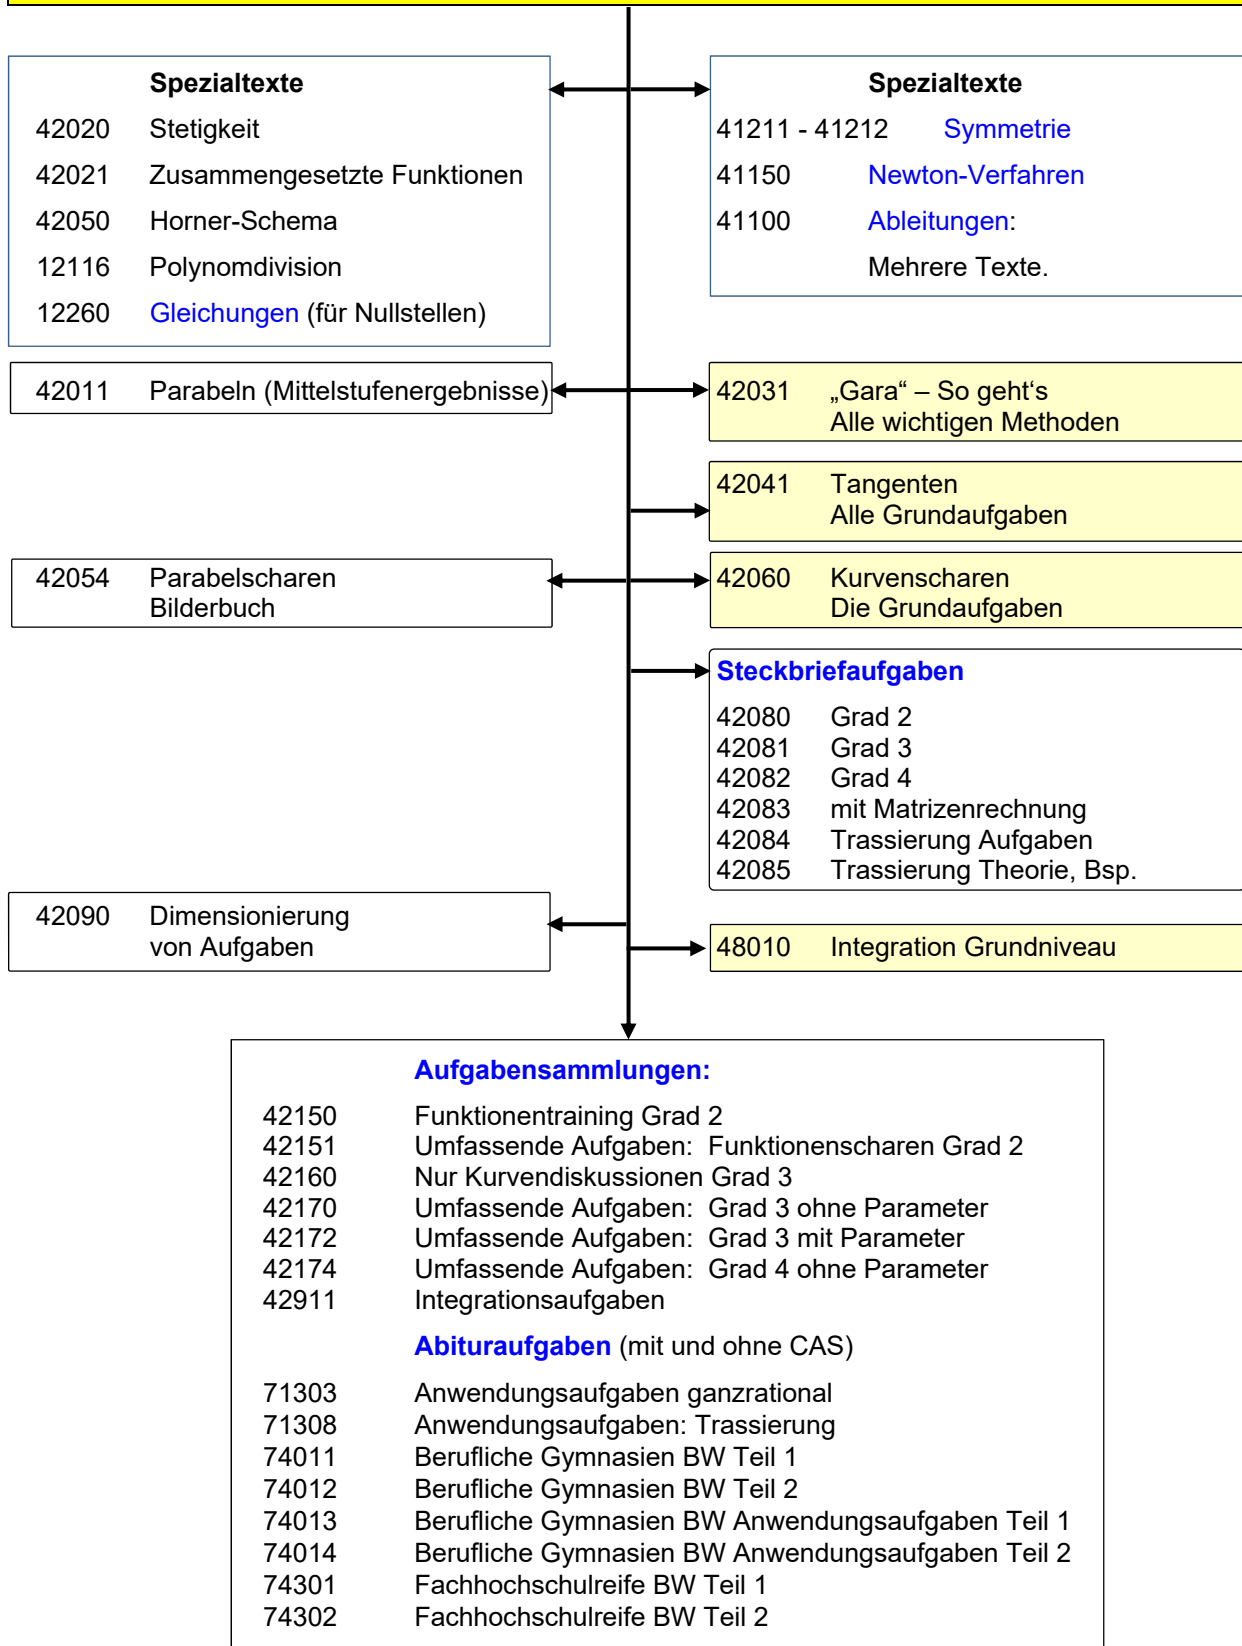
Spezialtexte

42020 Stetigkeit
42021 Zusammengesetzte Funktionen
42050 Horner-Schema
12116 Polynomdivision
12260 Gleichungen (für Nullstellen)

Spezialtexte

41211 - 41212 Symmetrie
41150 Newton-Verfahren
41100 Ableitungen:
Mehrere Texte.

42011 Parabeln (Mittelstufenergebnisse)

42031 „Gara“ – So geht's
Alle wichtigen Methoden

42041 Tangenten
Alle Grundaufgaben

42054 Parabelscharen
Bilderbuch

42060 Kurvenscharen
Die Grundaufgaben

Steckbriefaufgaben

42080 Grad 2
42081 Grad 3
42082 Grad 4
42083 mit Matrizenrechnung
42084 Trassierung Aufgaben
42085 Trassierung Theorie, Bsp.

42090 Dimensionierung
von Aufgaben

48010 Integration Grundniveau

Aufgabensammlungen:

42150 Funktionentraining Grad 2
42151 Umfassende Aufgaben: Funktionenscharen Grad 2
42160 Nur Kurvendiskussionen Grad 3
42170 Umfassende Aufgaben: Grad 3 ohne Parameter
42172 Umfassende Aufgaben: Grad 3 mit Parameter
42174 Umfassende Aufgaben: Grad 4 ohne Parameter
42911 Integrationsaufgaben

Abituraufgaben (mit und ohne CAS)

71303 Anwendungsaufgaben ganzrational
71308 Anwendungsaufgaben: Trassierung
74011 Berufliche Gymnasien BW Teil 1
74012 Berufliche Gymnasien BW Teil 2
74013 Berufliche Gymnasien BW Anwendungsaufgaben Teil 1
74014 Berufliche Gymnasien BW Anwendungsaufgaben Teil 2
74301 Fachhochschulreife BW Teil 1
74302 Fachhochschulreife BW Teil 2